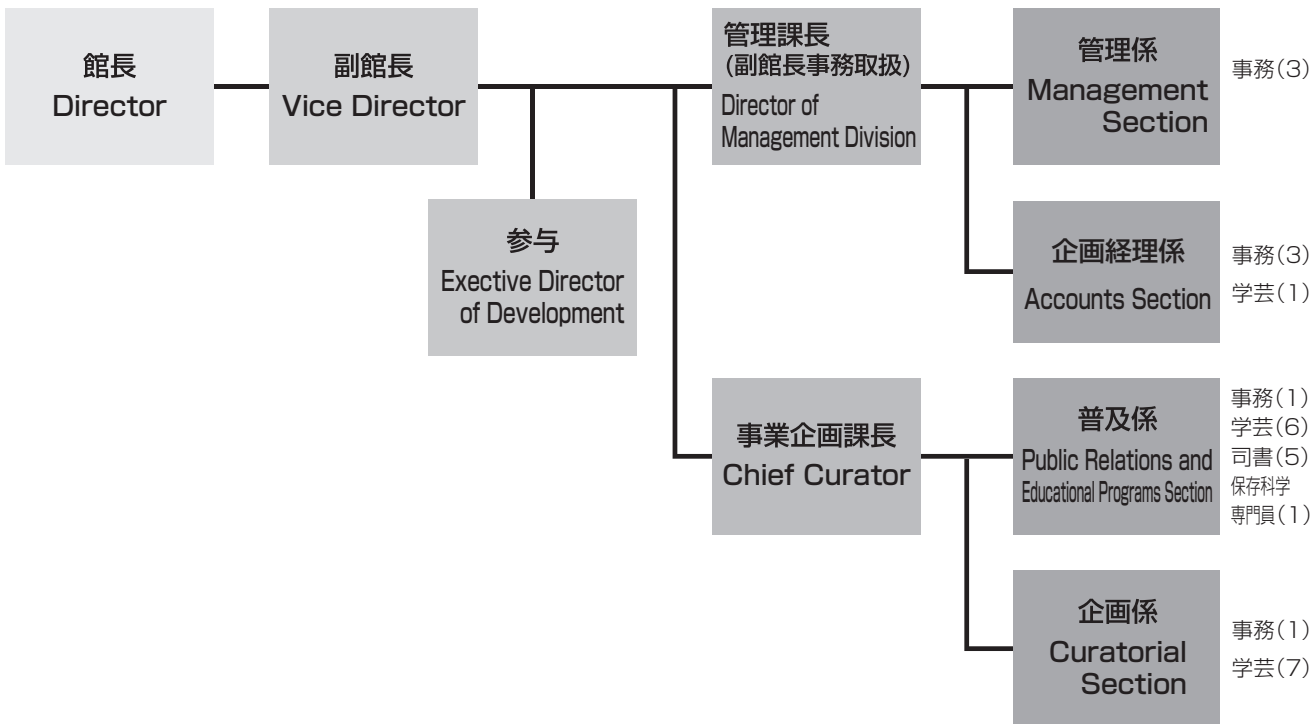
館長
Director

副館長
Vice Director

参与
Exective Director of Development

管理課長
(副館長事務取扱)
Director of Management Division

管理係
Management Section

事務(3)

企画経理係
Accounts Section

事務(3)
学芸(1)

事業企画課長
Chief Curator

普及係
Public Relations and Educational Programs Section

事務(1)
学芸(6)
司書(5)
保存科学専門員(1)

企画係
Curatorial Section

事務(1)
学芸(7)